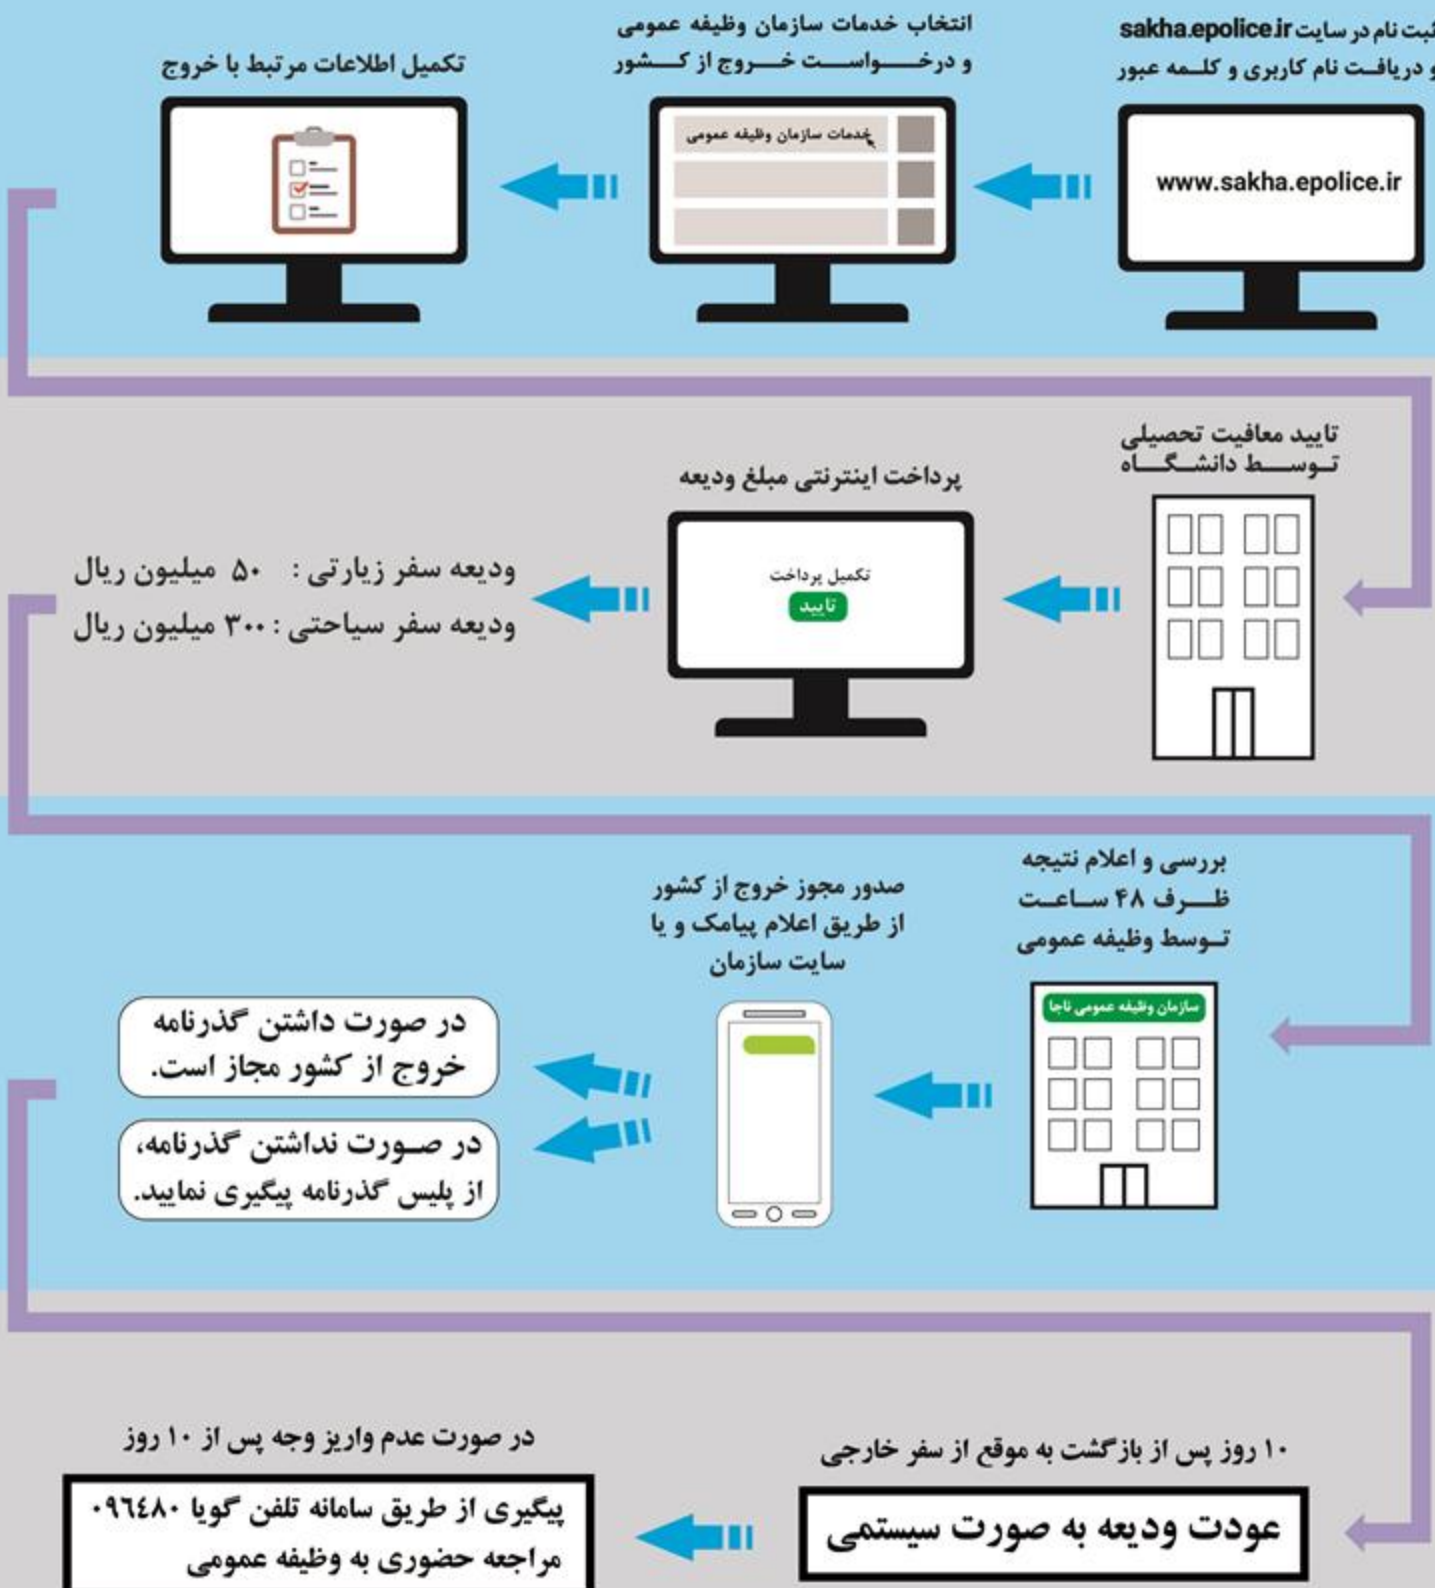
ثبت نام در سایت sakha.epolice.ir و دریافت نام کاربری و کلمه عبور

www.sakha.epolice.ir

انتخاب خدمات سازمان وظیفه عمومی و درخواست خروج از کشور

خدمات سازمان وظیفه عمومی

تکمیل اطلاعات مرتبط با خروج

تایید معافیت تحصیلی توسط دانشگاه

پرداخت اینترنتی مبلغ ودیعه

تکمیل پرداخت

تایید

ودیعه سفر زیارتی : ۵۰ میلیون ریال
ودیعه سفر سیاحتی : ۳۰۰ میلیون ریال

بررسی و اعلام نتیجه ظرف ۴۸ ساعت توسط وظیفه عمومی

سازمان وظیفه عمومی ناجا

صدور مجوز خروج از کشور از طریق اعلام پیامک و یا سایت سازمان

در صورت داشتن گذرنامه خروج از کشور مجاز است.

در صورت نداشتن گذرنامه، از پلیس گذرنامه پیگیری نمایید.

۱۰ روز پس از بازگشت به موقع از سفر خارجی

عودت ودیعه به صورت سیستمی

در صورت عدم واریز وجه پس از ۱۰ روز

پیگیری از طریق سامانه تلفن گویا ۰۹٦٤۸۰
مراجعه حضوری به وظیفه عمومی